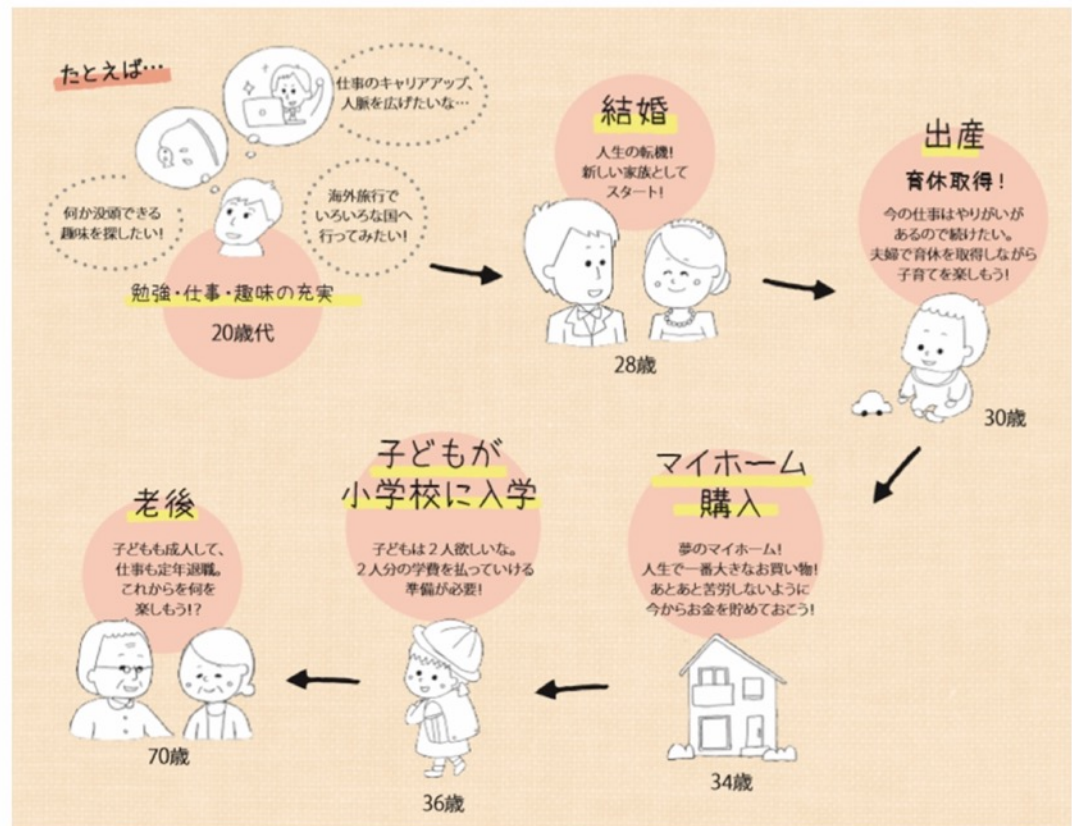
たとえば…

仕事のキャリアアップ、人脈を広げたいな…

何か没頭できる趣味を探したい!

海外旅行でいろいろな国へ行ってみたい!

勉強・仕事・趣味の充実

20歳代

結婚

人生の転機! 新しい家族としてスタート!

28歳

出産

育休取得!

今の仕事はやりがいがあるので続けたい。夫婦で育休を取得しながら子育てを楽しもう!

30歳

マイホーム購入

夢のマイホーム! 人生で一番大きなお買い物! あとあと苦労しないように今からお金を貯めておこう!

34歳

子どもが小学校に入学

子どもは2人欲しいな。2人分の学費を払っていける準備が必要!

36歳

老後

子どもも成人して、仕事も定年退職。これからを何を楽しもう!?

70歳